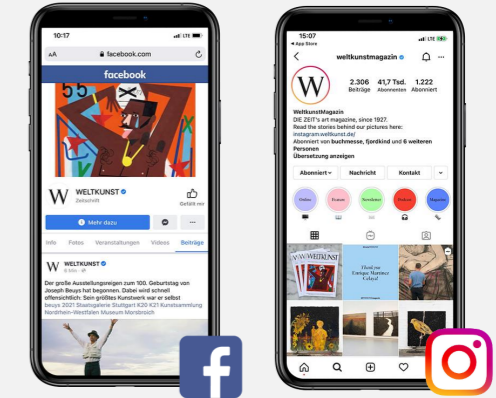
10:17

AA facebook.com

facebook

55

W

WELTKUNST

Zeitschrift

Gefällt mir

Mehr dazu

Info Fotos Veranstaltungen Videos Beiträge

W WELTKUNST

6 Min.

Der große Ausstellungsreigen zum 100. Geburtstag von Joseph Beuys hat begonnen. Dabei wird schnell offensichtlich: Sein größtes Kunstwerk war er selbst beuys 2021 Staatsgalerie Stuttgart K20 K21 Kunstsammlung Nordrhein-Westfalen Museum Morsbroich

10:17

◀ App Store

weltkunstmagazin

W

2.306 Beiträge

41,7 Tsd. Abonnenten

1.222 Abonniert

WeltKunstMagazin

DIE ZEIT's art magazine, since 1927.

Read the stories behind our pictures here:

instagram.weltkunst.de/

Abonniert von buchmesse, fjordkind und 6 weiteren Personen

Übersetzung anzeigen

Abonniert

Nachricht

Kontakt

Online

Beatuys

Newsletter

Podcast

Magazine

I love my Vintage Marimeet Catalog!